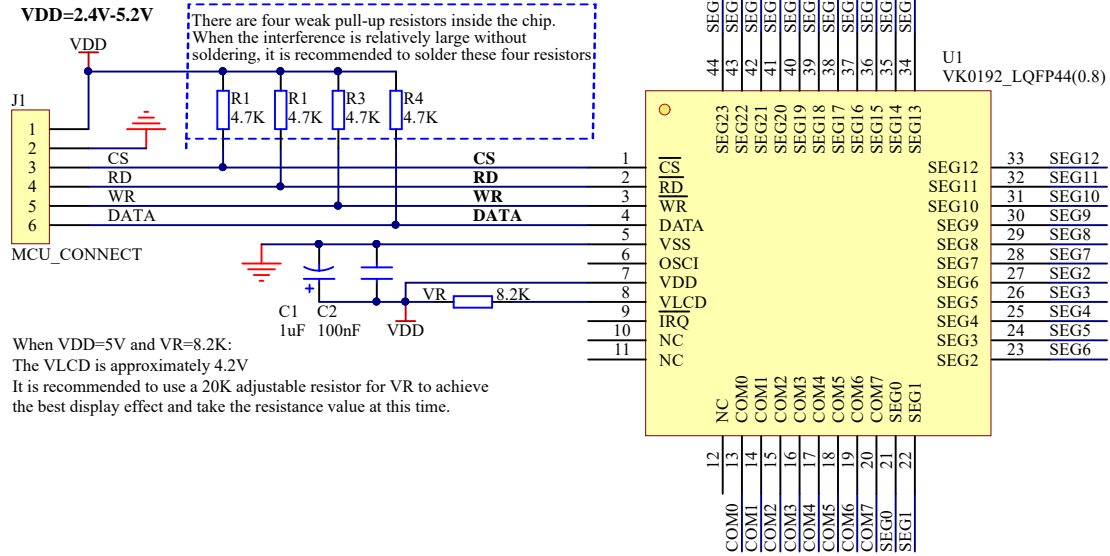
VDD=2.4V-5.2V

VDD

There are four weak pull-up resistors inside the chip. When the interference is relatively large without soldering, it is recommended to solder these four resistors

J1

1
2
3
4
5
6

MCU_CONNECT

CS
RD
WR
DATA

R1 4.7K
R1 4.7K
R3 4.7K
R4 4.7K

CS
RD
WR
DATA

C1 1uF
C2 100nF
VDD

VR
8.2K

When VDD=5V and VR=8.2K:
The VLCD is approximately 4.2V
It is recommended to use a 20K adjustable resistor for VR to achieve the best display effect and take the resistance value at this time.

U1
VK0192_LQFP44(0.8)

SEG SEG SEG SEG SEG SEG SEG SEG SEG SEG SEG

44 43 42 41 40 39 38 37 36 35 34

SEG23 SEG22 SEG21 SEG20 SEG19 SEG18 SEG17 SEG16 SEG15 SEG14 SEG13

1 $\overline{CS}$
2 $\overline{RD}$
3 $\overline{WR}$
4 DATA
5 VSS
6 OSCI
7 VDD
8 VLCD
9 $\overline{IRQ}$
10 NC
11 NC

SEG12 33 SEG12
SEG11 32 SEG11
SEG10 31 SEG10
SEG9 30 SEG9
SEG8 29 SEG8
SEG7 28 SEG7
SEG6 27 SEG2
SEG5 26 SEG3
SEG4 25 SEG4
SEG3 24 SEG5
SEG2 23 SEG6

NC COM0 COM1 COM2 COM3 COM4 COM5 COM6 COM7 SEG0 SEG1

12 13 14 15 16 17 18 19 20 21 22

COM0 COM1 COM2 COM3 COM4 COM5 COM6 COM7 SEG0 SEG1